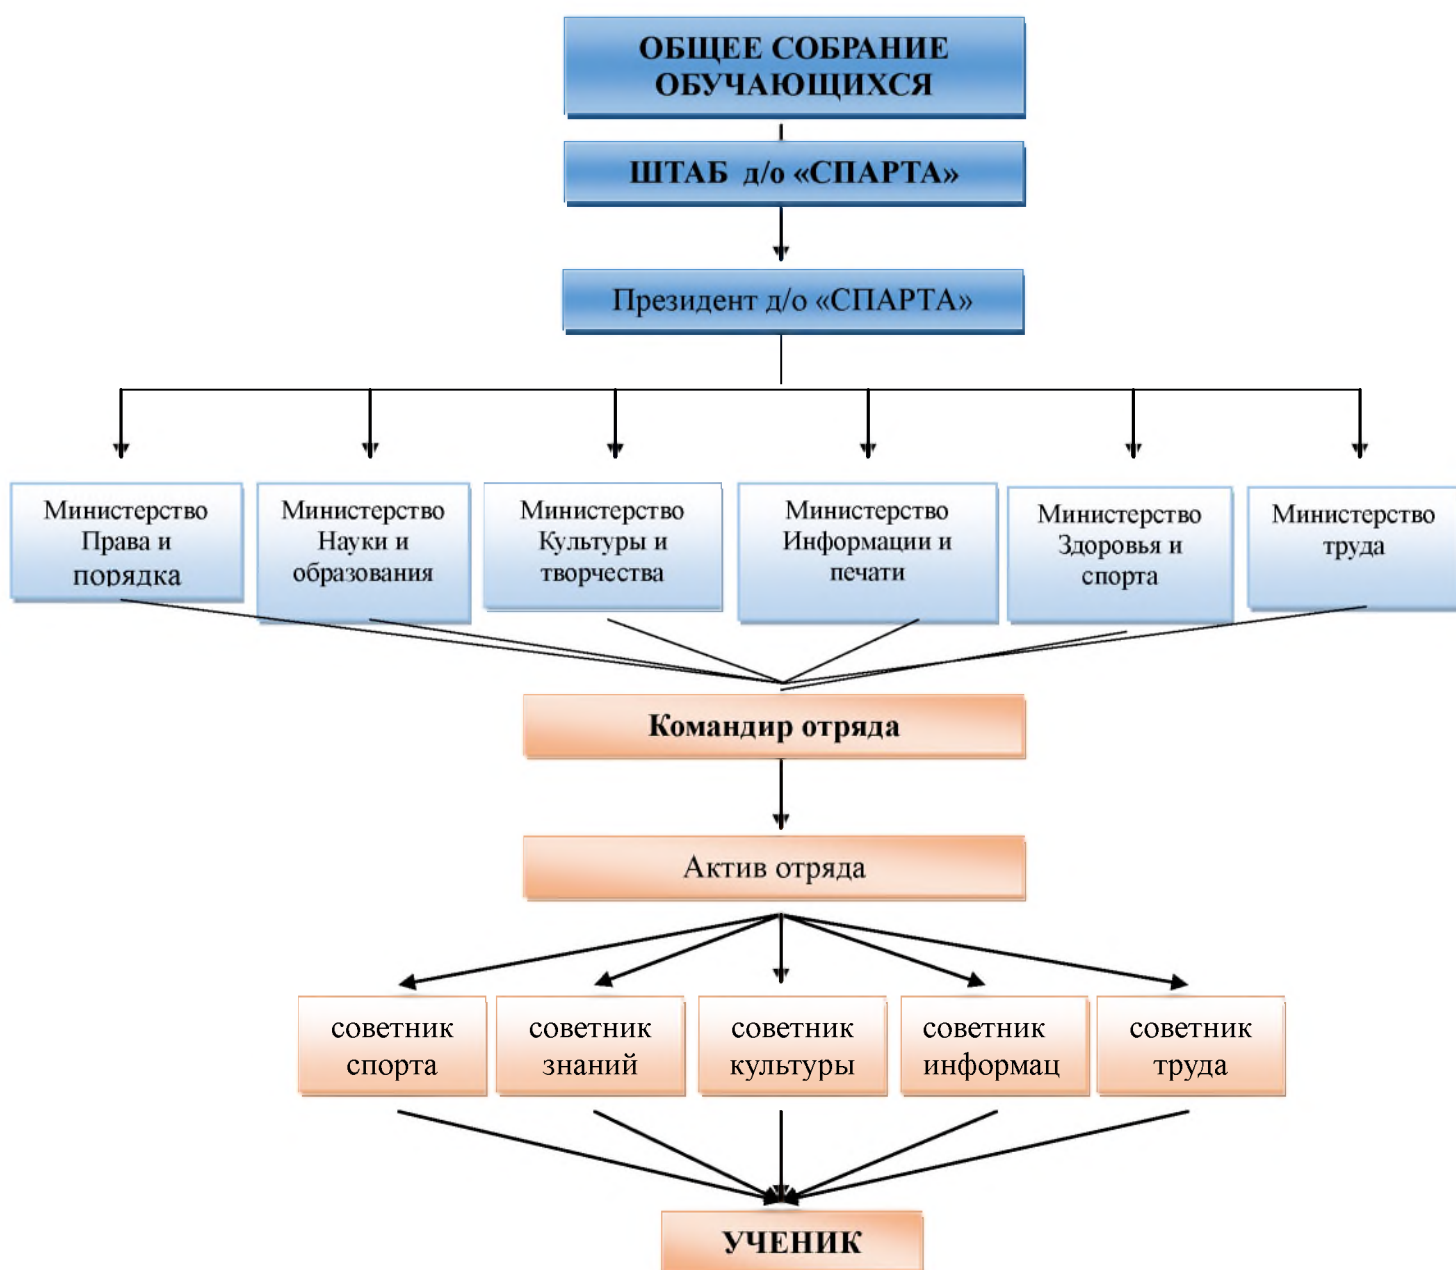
ОБЩЕЕ СОБРАНИЕ ОБУЧАЮЩИХСЯ

ШТАБ д/о «СПАРТА»

Президент д/о «СПАРТА»

Министерство Права и порядка

Министерство Науки и образования

Министерство Культуры и творчества

Министерство Информации и печати

Министерство Здоровья и спорта

Министерство труда

Командир отряда

Актив отряда

советник спорта

советник знаний

советник культуры

советник информац

советник труда

УЧЕНИК